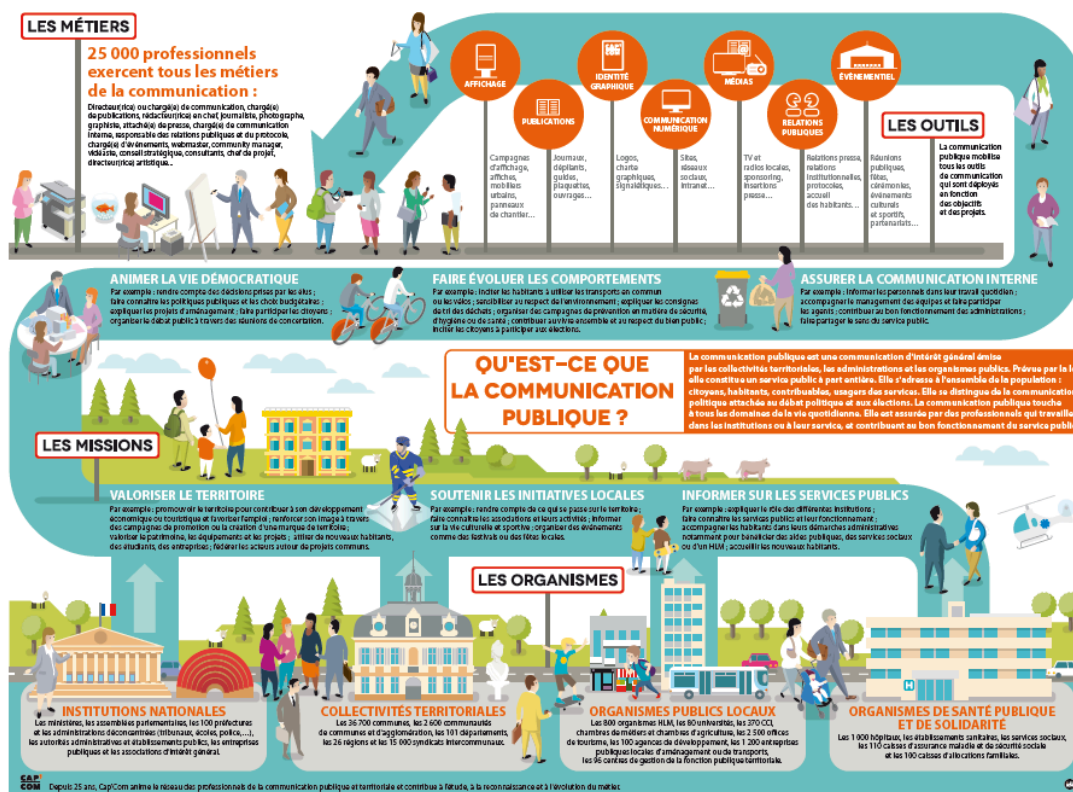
LES MÉTIERS

25 000 professionnels exercent tous les métiers de la communication :

Directeur(rice) ou chargé(e) de communication, chargé(e) de publications, rédacteur(rice) en chef, journaliste, photographe, graphiste, attaché(e) de presse, chargé(e) de communication interne, responsable des relations publiques et du protocole, chargé(e) d'événements, webmaster, community manager, vidéaste, conseil stratégique, consultants, chef de projet, directeur(rice) artistique...

AFFICHAGE
Campagnes d'affichage, affiches, mobiliers urbains, panneaux de chantier...

PUBLICATIONS
Journaux, dépliants, guides, plaquettes, ouvrages...

IDENTITÉ GRAPHIQUE
Logos, charte graphiques, signalétiques...

COMMUNICATION NUMÉRIQUE
Sites, réseaux sociaux, intranet...

MÉDIAS
TV et radios locales, sponsoring, insertions presse...

RELATIONS PUBLIQUES
Relations presse, relations institutionnelles, protocoles, accueil des habitants...

ÉVÉNEMENTIEL
Réunions publiques, fêtes, cérémonies, événements culturels et sportifs, partenariats...

LES OUTILS
La communication publique mobilise tous les outils de communication qui sont déployés en fonction des objectifs et des projets.

ANIMER LA VIE DÉMOCRATIQUE
Par exemple : rendre compte des décisions prises par les élus ; faire connaître les politiques publiques et les choix budgétaires ; expliquer les projets d'aménagement ; faire participer les citoyens ; organiser le débat public à travers des réunions de concertation.

FAIRE ÉVOLUER LES COMPORTEMENTS
Par exemple : inciter les habitants à utiliser les transports en commun ou les vélos ; sensibiliser au respect de l'environnement ; expliquer les consignes de tri des déchets ; organiser des campagnes de prévention en matière de sécurité, d'hygiène ou de santé ; contribuer au vivre ensemble et au respect du bien public ; inciter les citoyens à participer aux élections.

ASSURER LA COMMUNICATION INTERNE
Par exemple : informer les personnels dans leur travail quotidien ; accompagner le management des équipes et faire participer les agents ; contribuer au bon fonctionnement des administrations ; faire partager le sens du service public.

QU'EST-CE QUE LA COMMUNICATION PUBLIQUE ?

La communication publique est une communication d'intérêt général émise par les collectivités territoriales, les administrations et les organismes publics. Prévue par la loi, elle constitue un service public à part entière. Elle s'adresse à l'ensemble de la population : citoyens, habitants, contribuables, usagers des services. Elle se distingue de la communication politique attachée au débat politique et aux élections. La communication publique touche à tous les domaines de la vie quotidienne. Elle est assurée par des professionnels qui travaillent dans les institutions ou à leur service, et contribuant au bon fonctionnement du service public.

LES MISSIONS

VALORISER LE TERRITOIRE
Par exemple : promouvoir le territoire pour contribuer à son développement économique ou touristique et favoriser l'emploi ; renforcer son image à travers des campagnes de promotion ou la création d'une marque de territoire ; valoriser le patrimoine, les équipements et les projets ; attirer de nouveaux habitants, des étudiants, des entreprises ; fédérer les acteurs autour de projets communs.

SOUTENIR LES INITIATIVES LOCALES
Par exemple : rendre compte de ce qui se passe sur le territoire ; faire connaître les associations et leurs activités ; informer sur la vie culturelle et sportive ; organiser des événements comme des festivals ou des fêtes locales.

INFORMER SUR LES SERVICES PUBLICS
Par exemple : expliquer le rôle des différentes institutions ; faire connaître les services publics et leur fonctionnement ; accompagner les habitants dans leurs démarches administratives notamment pour bénéficier des aides publiques, des services sociaux ou d'un HLM ; accueillir les nouveaux habitants.

LES ORGANISMES

INSTITUTIONS NATIONALES
Les ministères, les assemblées parlementaires, les 100 préfectures et les administrations déconcentrées (tribunaux, écoles, police,...), les autorités administratives et établissements publics, les entreprises publiques et les associations d'intérêt général.

COLLECTIVITÉS TERRITORIALES
Les 36 700 communes, les 2 600 communautés de communes et d'agglomération, les 101 départements, les 26 régions et les 15 000 syndicats intercommunaux.

ORGANISMES PUBLICS LOCAUX
Les 800 organismes HLM, les 80 universités, les 370 CCI, chambres de métiers et chambres d'agriculture, les 2 500 offices de tourisme, les 100 agences de développement, les 1 200 entreprises publiques locales d'aménagement ou de transports, les 96 centres de gestion de la fonction publique territoriale.

ORGANISMES DE SANTÉ PUBLIQUE ET DE SOLIDARITÉ
Les 1 000 hôpitaux, les établissements sanitaires, les services sociaux, les 110 caisses d'assurance maladie et de sécurité sociale et les 100 caisses d'allocations familiales.

CAP'COM
Depuis 25 ans, Cap'Com anime le réseau des professionnels de la communication publique et territoriale et contribue à l'étude, à la reconnaissance et à l'évolution du métier.